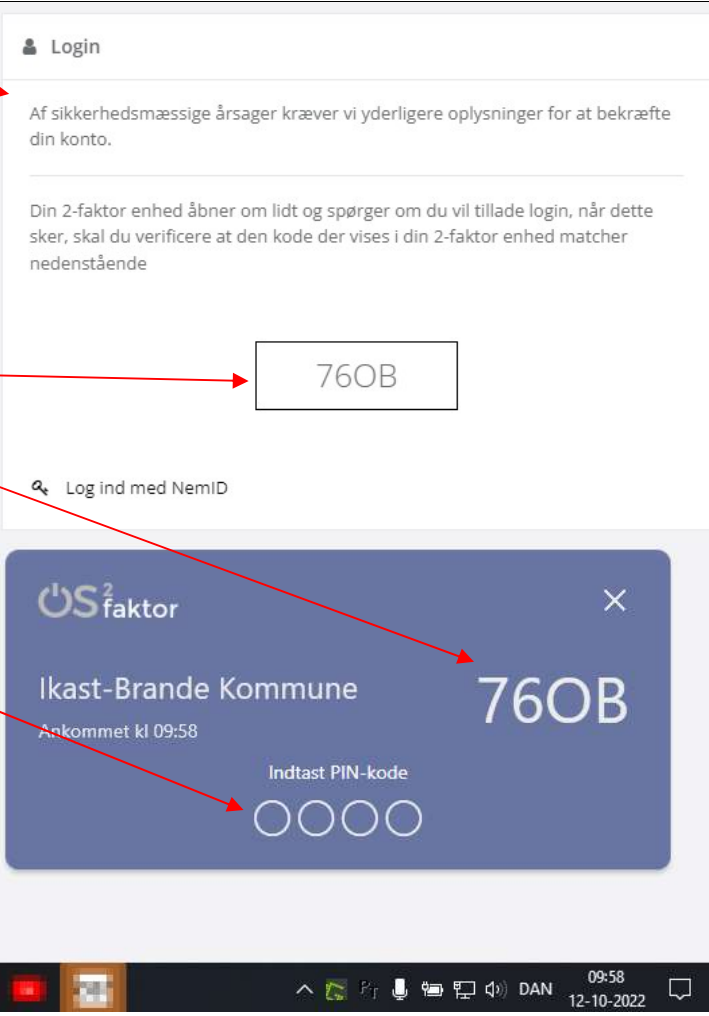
Login

Af sikkerhedsmæssige årsager kræver vi yderligere oplysninger for at bekræfte din konto.

Din 2-faktor enhed åbner om lidt og spørger om du vil tillade login, når dette sker, skal du verificere at den kode der vises i din 2-faktor enhed matcher nedenstående

76OB

Log ind med NemID

OS²faktor

Ikast-Brande Kommune

Ankommet kl 09:58

76OB

Indtast PIN-kode

DAN 09:58 12-10-2022